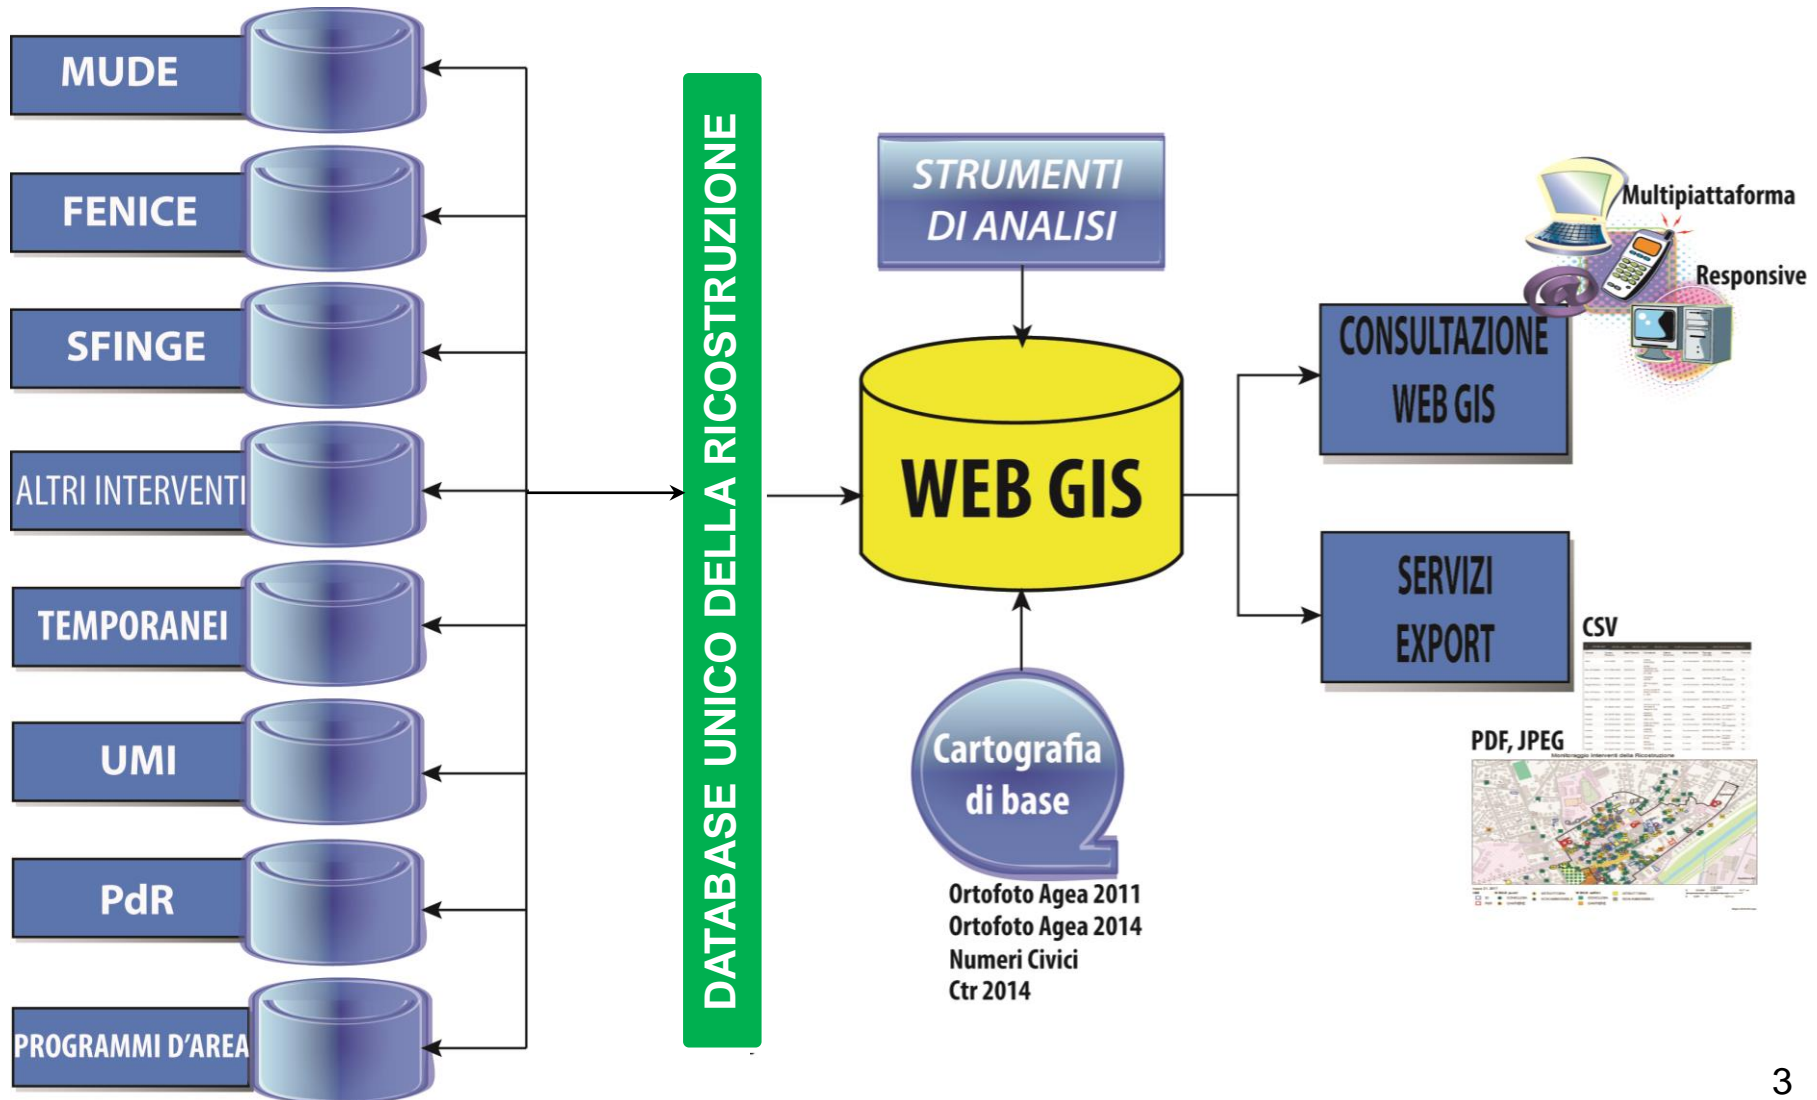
MUDE

FENICE

SFINGE

ALTRI INTERVENTI

TEMPORANEI

UMI

PdR

PROGRAMMI D'AREA

DATABASE UNICO DELLA RICOSTRUZIONE

STRUMENTI DI ANALISI

WEB GIS

Cartografia di base

Ortofoto Agea 2011
Ortofoto Agea 2014
Numeri Civici
Ctr 2014

CONSULTAZIONE WEB GIS

Multipiattaforma

Responsive

SERVIZI EXPORT

CSV

PDF, JPEG

3